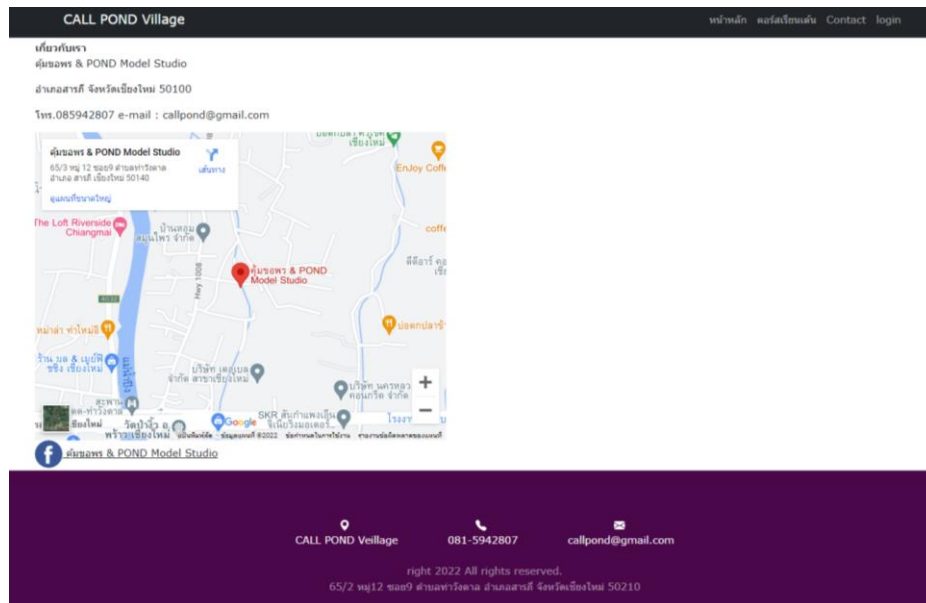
CALL POND Village

หน้าหลัก คอร์สเรียนเต้น Contact login

เกี่ยวกับเรา

คุ้มขอพร & POND Model Studio

อำเภอสารภี จังหวัดเชียงใหม่ 50100

โทร.085942807 e-mail : callpond@gmail.com

คุ้มขอพร & POND Model Studio

65/3 หมู่ 12 ซอย9 ตำบลท่าวังตาล อำเภอ สารภี เชียงใหม่ 50140

เส้นทาง

ดูแผนที่ขนาดใหญ่

EnJoy Coffe

The Loft Riverside Chiangmai

คุ้มขอพร & POND Model Studio

Hwy 1008

+

−

Google

SKR

คุ้มขอพร & POND Model Studio

CALL POND Veillage

081-5942807

callpond@gmail.com

right 2022 All rights reserved.

65/2 หมู่12 ซอย9 ตำบลท่าวังตาล อำเภอสารภี จังหวัดเชียงใหม่ 50210